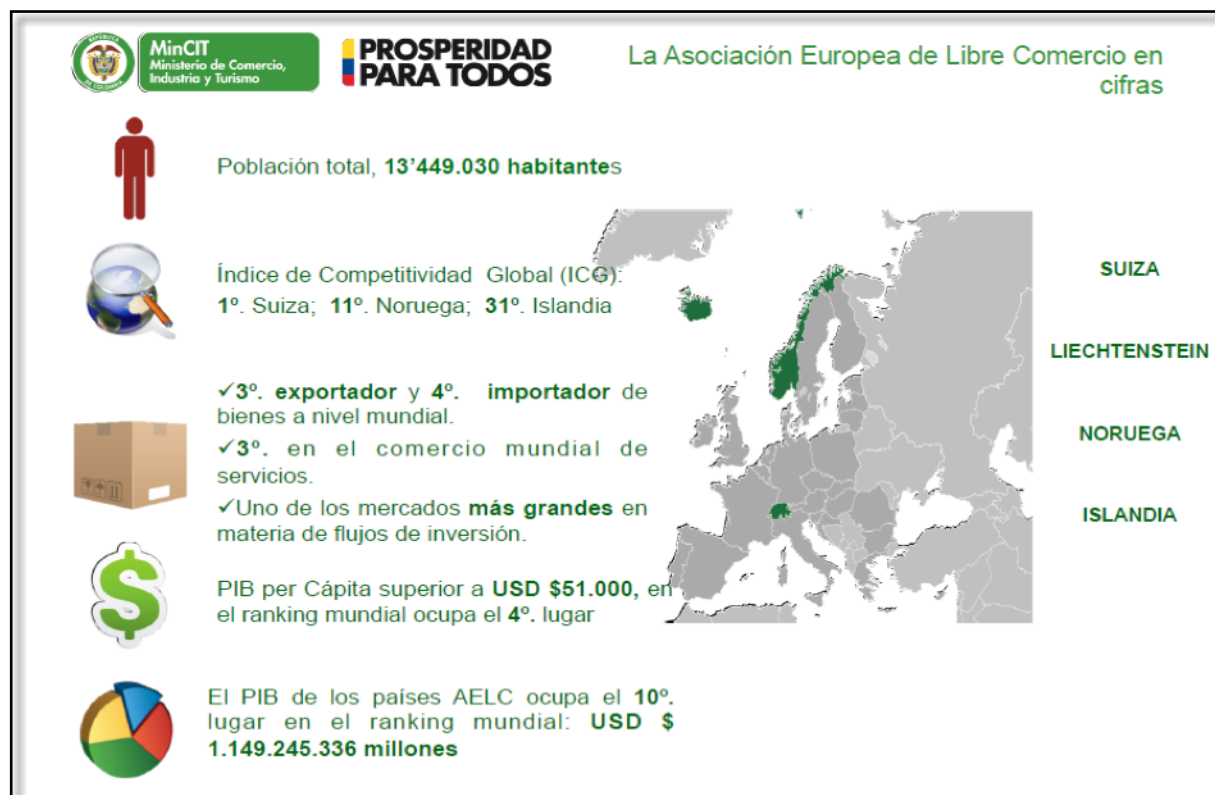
MinCIT
Ministerio de Comercio, Industria y Turismo

PROSPERIDAD PARA TODOS

La Asociación Europea de Libre Comercio en cifras

Población total, 13'449.030 habitantes

Índice de Competitividad Global (ICG): 1º. Suiza; 11º. Noruega; 31º. Islandia

✓3º. exportador y 4º. importador de bienes a nivel mundial.

✓3º. en el comercio mundial de servicios.

✓Uno de los mercados más grandes en materia de flujos de inversión.

PIB per Cápita superior a USD $51.000, en el ranking mundial ocupa el 4º. lugar

El PIB de los países AELC ocupa el 10º. lugar en el ranking mundial: USD $ 1.149.245.336 millones

SUIZA

LIECHTENSTEIN

NORUEGA

ISLANDIA